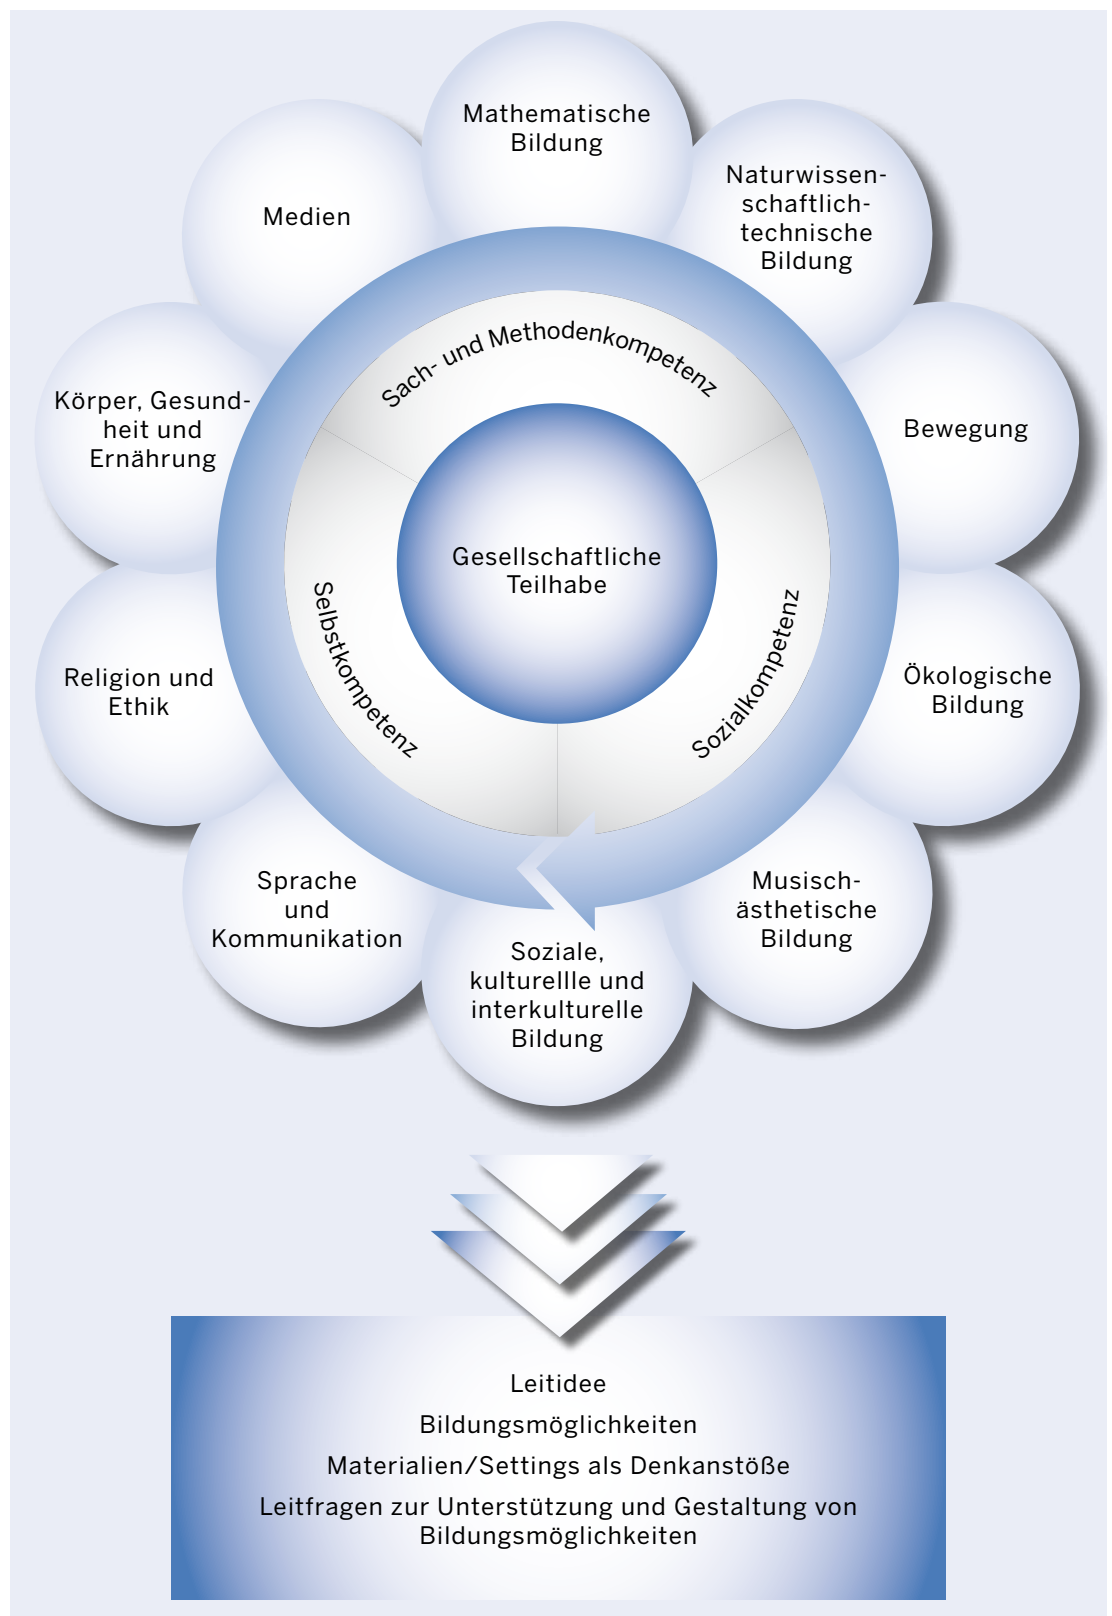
Mathematische Bildung

Naturwissenschaftlich-technische Bildung

Bewegung

Ökologische Bildung

Musisch-ästhetische Bildung

Soziale, kulturellle und interkulturelle Bildung

Sprache und Kommunikation

Religion und Ethik

Körper, Gesundheit und Ernährung

Medien

Sach- und Methodenkompetenz

Sozialkompetenz

Selbstkompetenz

Gesellschaftliche Teilhabe

Leitidee

Bildungsmöglichkeiten

Materialien/Settings als Denkanstöße

Leitfragen zur Unterstützung und Gestaltung von Bildungsmöglichkeiten